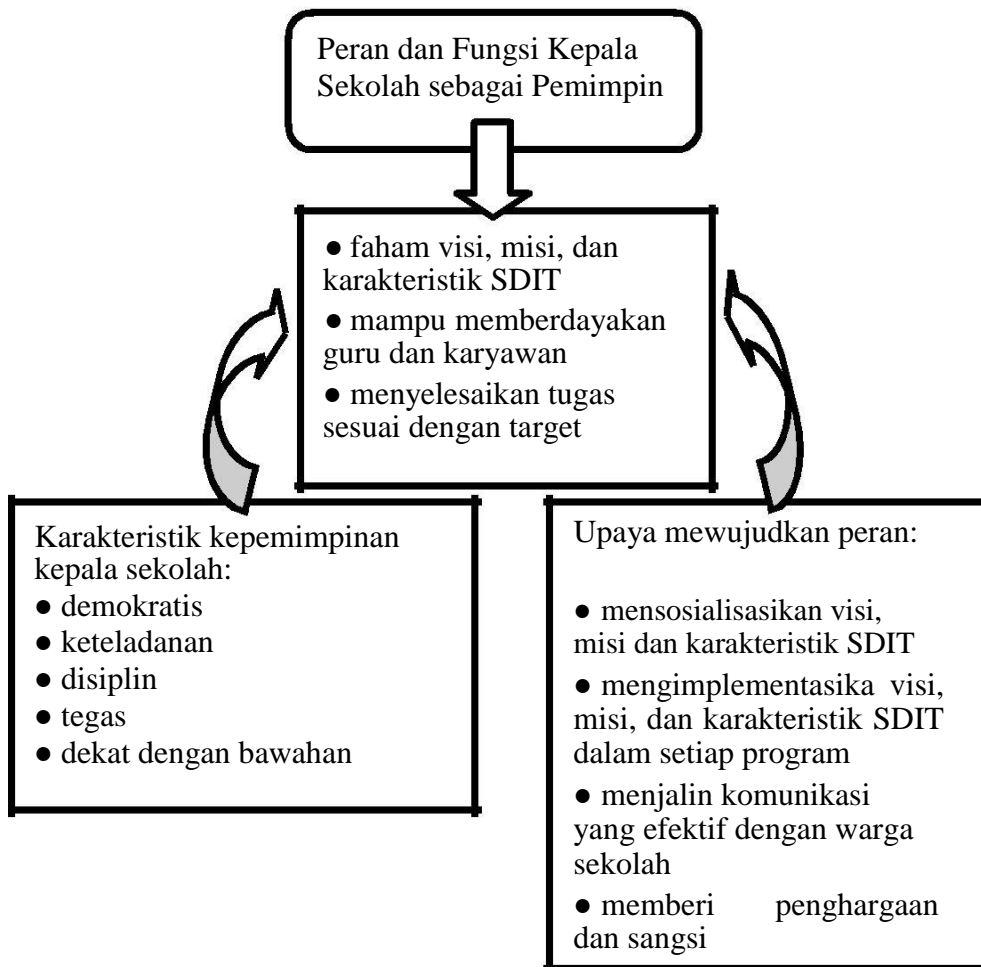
Peran dan Fungsi Kepala Sekolah sebagai Pemimpin

● faham visi, misi, dan karakteristik SDIT
● mampu memberdayakan guru dan karyawan
● menyelesaikan tugas sesuai dengan target

Karakteristik kepemimpinan kepala sekolah:
● demokratis
● keteladanan
● disiplin
● tegas
● dekat dengan bawahan

Upaya mewujudkan peran:

● mensosialisasikan visi, misi dan karakteristik SDIT
● mengimplementasika visi, misi, dan karakteristik SDIT dalam setiap program
● menjalin komunikasi yang efektif dengan warga sekolah
● memberi penghargaan dan sangsi